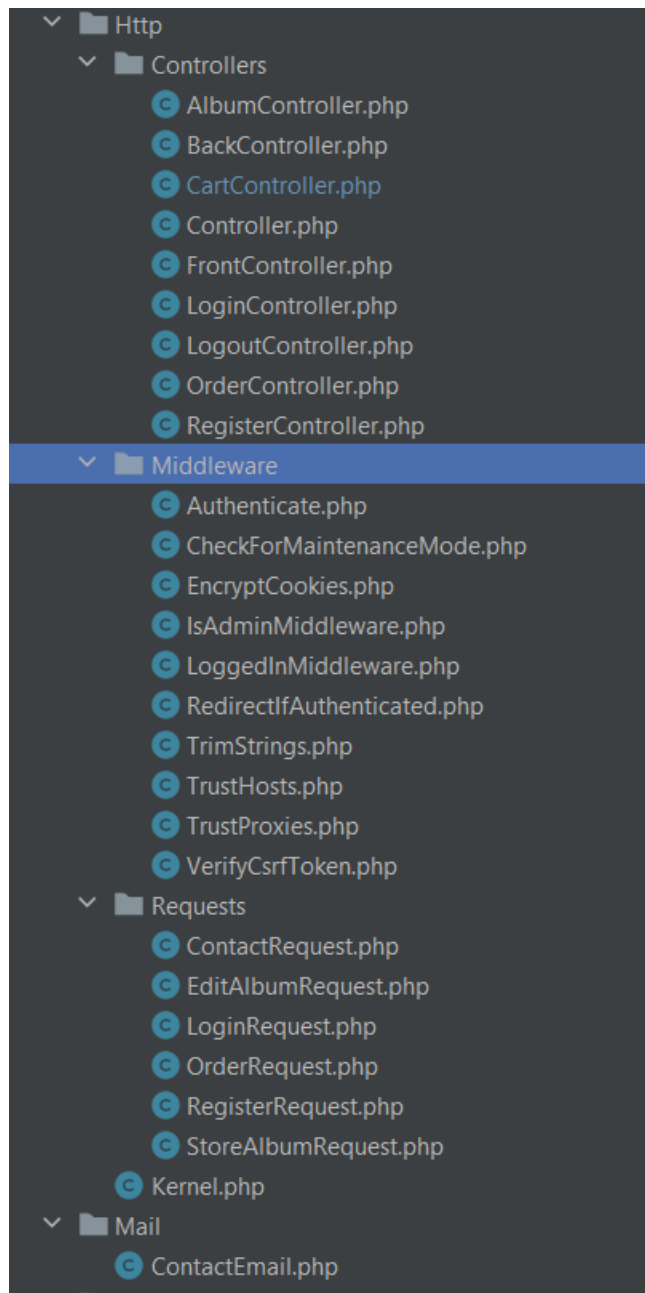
Http
Controllers
AlbumController.php
BackController.php
CartController.php
Controller.php
FrontController.php
LoginController.php
LogoutController.php
OrderController.php
RegisterController.php
Middleware
Authenticate.php
CheckForMaintenanceMode.php
EncryptCookies.php
IsAdminMiddleware.php
LoggedInMiddleware.php
RedirectIfAuthenticated.php
TrimStrings.php
TrustHosts.php
TrustProxies.php
VerifyCsrfToken.php
Requests
ContactRequest.php
EditAlbumRequest.php
LoginRequest.php
OrderRequest.php
RegisterRequest.php
StoreAlbumRequest.php
Kernel.php
Mail
ContactEmail.php